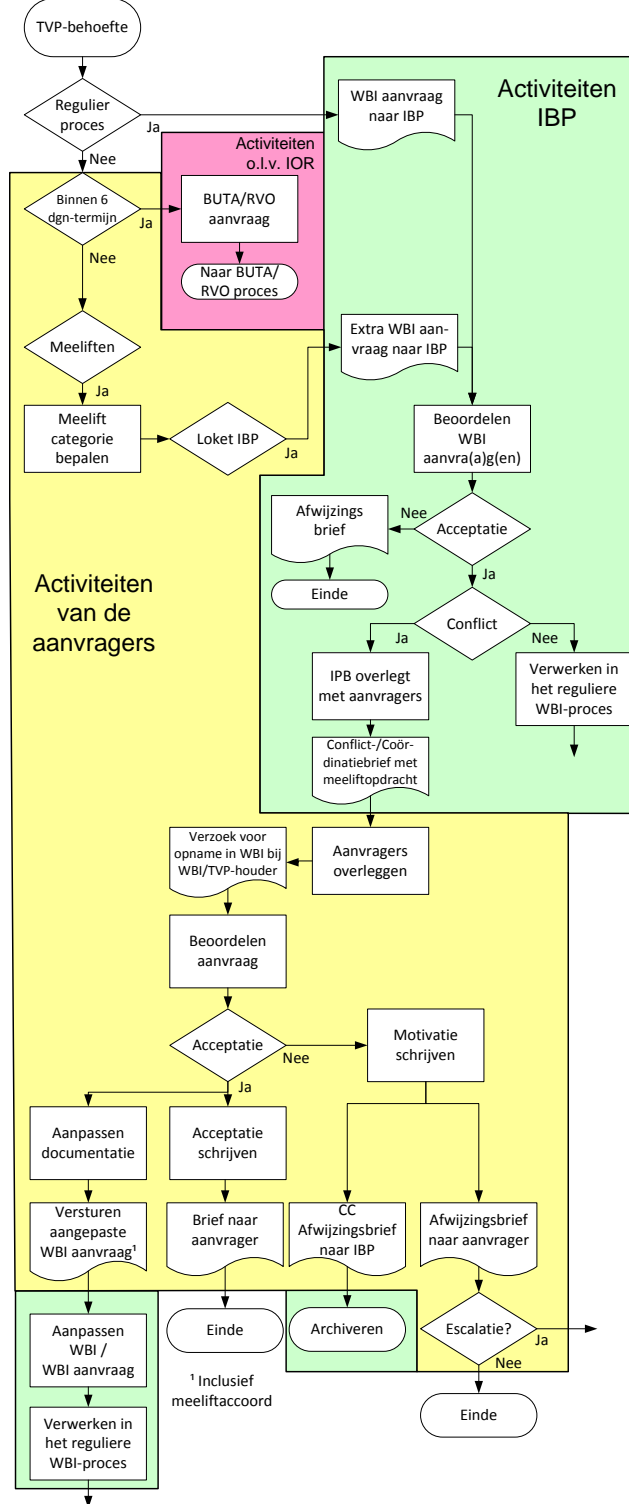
TVP-behoefte

Regulier proces

Ja

Nee

Activiteiten IBP

WBI aanvraag naar IBP

Activiteiten o.l.v. IOR

Binnen 6 dgn-termijn

Ja

BUTA/RVO aanvraag

Naar BUTA/RVO proces

Nee

Meeliften

Ja

Extra WBI aanvraag naar IBP

Meelift categorie bepalen

Loket IBP

Ja

Beoordelen WBI aanvra(a)g(en)

Afwijzings brief

Nee

Acceptatie

Einde

Ja

Activiteiten van de aanvragers

Conflict

Ja

Nee

IPB overlegt met aanvragers

Verwerken in het reguliere WBI-proces

Conflict-/Coördinatiebrief met meeliftopdracht

Verzoek voor opname in WBI bij WBI/TVP-houder

Aanvragers overleggen

Beoordelen aanvraag

Acceptatie

Nee

Motivatie schrijven

Ja

Aanpassen documentatie

Acceptatie schrijven

Versturen aangepaste WBI aanvraag¹

Brief naar aanvrager

CC Afwijzingsbrief naar IBP

Afwijzingsbrief naar aanvrager

Aanpassen WBI / WBI aanvraag

Einde

Archiveren

Escalatie?

Ja

Nee

¹ Inclusief meeliftaccoord

Verwerken in het reguliere WBI-proces

Einde